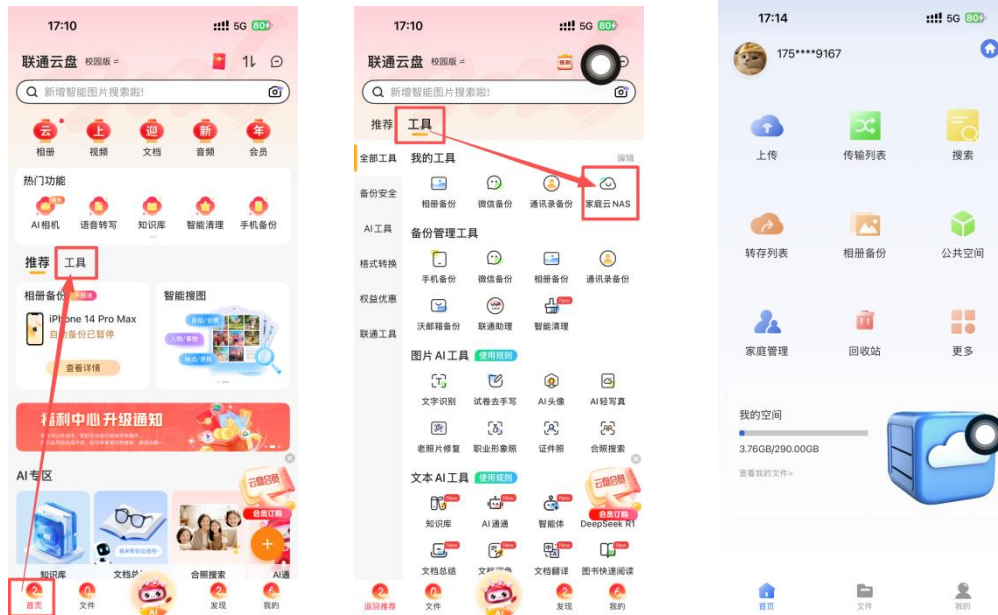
17:10
5G 80+
联通云盘 校园版
新增智能图片搜索啦!
云 相册
上 视频
迎 文档
新 音频
年 会员
热门功能
AI相机
语音转写
知识库
智能清理
手机备份
推荐 工具
相册备份 未备份
iPhone 14 Pro Max
自动备份已暂停
查看详情
智能搜图
福利中心升级通知
AI专区
云盘会员
会员订购
知识库
文档总
合照搜索
AI通
首页
文件
AI
发现
我的

17:10
5G 80+
联通云盘 校园版
新增智能图片搜索啦!
推荐 工具
全部工具
备份安全
AI工具
格式转换
权益优惠
联通工具
我的工具
编辑
相册备份
微信备份
通讯录备份
家庭云 NAS
备份管理工具
手机备份
微信备份
相册备份
通讯录备份
沃邮箱备份
联通助理
智能清理
New
图片AI工具 使用规则
文字识别
试卷去手写
AI头像
AI轻写真
老照片修复
职业形象照
证件照
合照搜索
文本AI工具 使用规则
New
知识库
AI通通
智能体
DeepSeek R1
New
文档总结
文档润色
文档翻译
图书快速阅读
云盘会员
会员订购
返回推荐
文件
AI
发现
我的

17:14
5G 80
175****9167
上传
传输列表
搜索
转存列表
相册备份
公共空间
家庭管理
回收站
更多
我的空间
3.76GB/290.00GB
查看我的文件>
首页
文件
我的